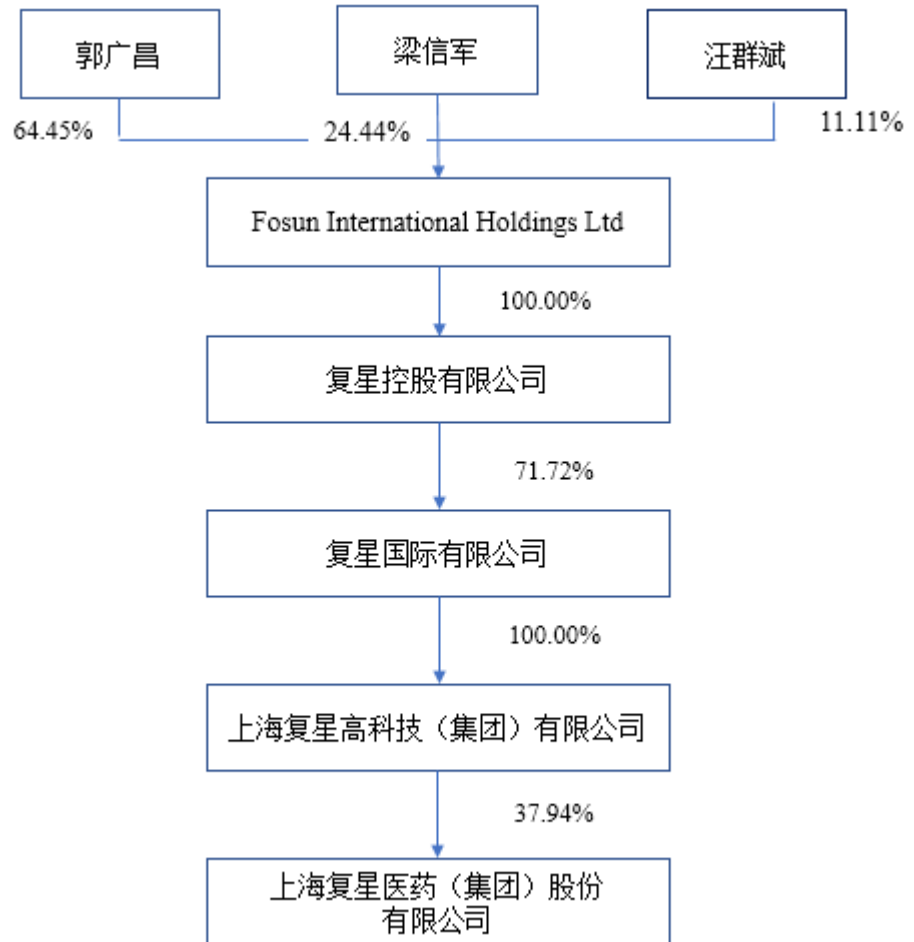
郭广昌

梁信军

汪群斌

64.45%

24.44%

11.11%

Fosun International Holdings Ltd

100.00%

复星控股有限公司

71.72%

复星国际有限公司

100.00%

上海复星高科技（集团）有限公司

37.94%

上海复星医药（集团）股份有限公司